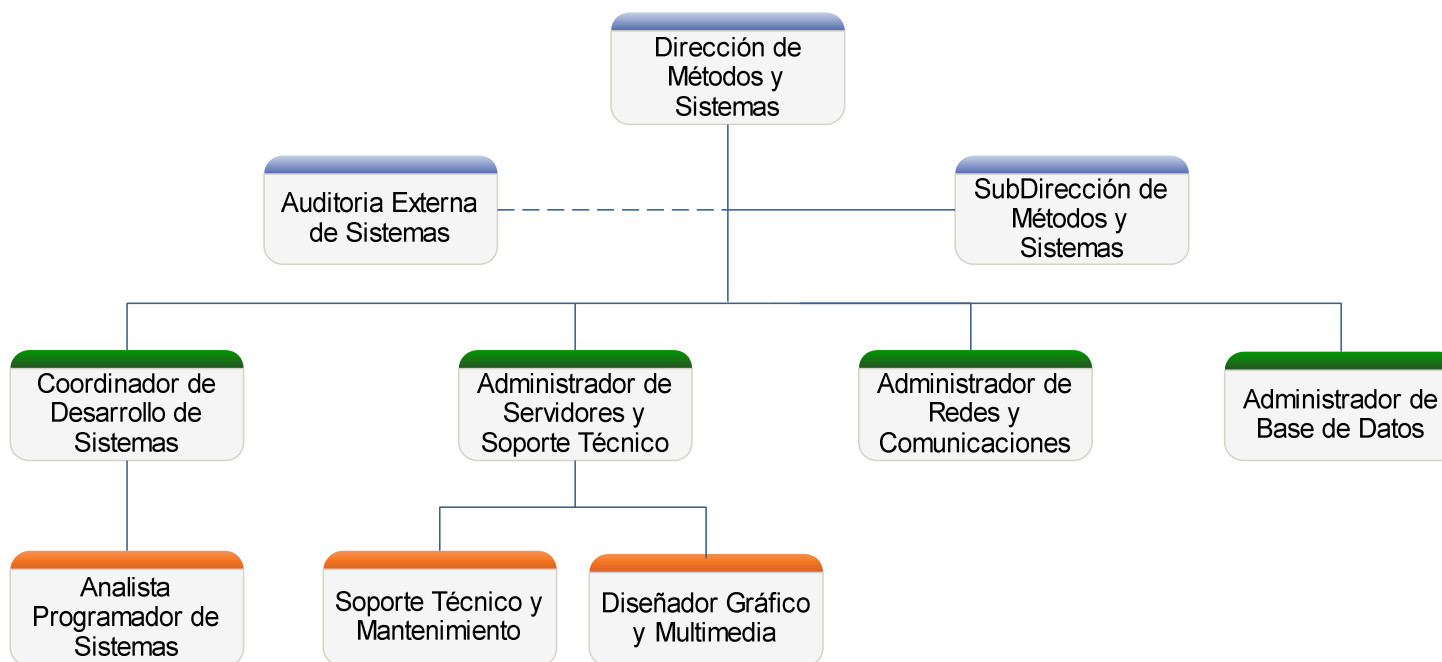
Dirección de Métodos y Sistemas

Auditoria Externa de Sistemas

SubDirección de Métodos y Sistemas

Coordinador de Desarrollo de Sistemas

Administrador de Servidores y Soporte Técnico

Administrador de Redes y Comunicaciones

Administrador de Base de Datos

Analista Programador de Sistemas

Soporte Técnico y Mantenimiento

Diseñador Gráfico y Multimedia